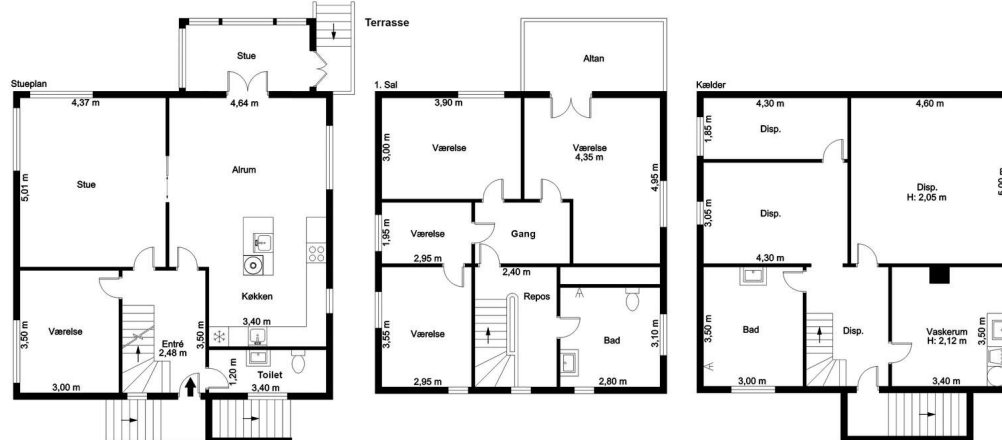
Terrasse

Stue

Stueplan

4,37 m

4,64 m

Stue

5,01 m

Alrum

Værelse

3,50 m

Entré
2,48 m

Køkken

3,40 m

3,50 m

1,20 m

Toilet

3,40 m

3,00 m

1. Sal

Altan

3,90 m

Værelse

3,00 m

Værelse
4,35 m

4,95 m

1,95 m

Værelse

Gang

2,95 m

2,40 m

Repos

Værelse

3,55 m

Bad

3,10 m

2,95 m

2,80 m

Kælder

4,30 m

4,60 m

1,85 m

Disp.

Disp.
H: 2,05 m

5,00 m

3,05 m

Disp.

4,30 m

Bad

3,50 m

Disp.

Vaskerum
H: 2,12 m

3,50 m

3,00 m

3,40 m